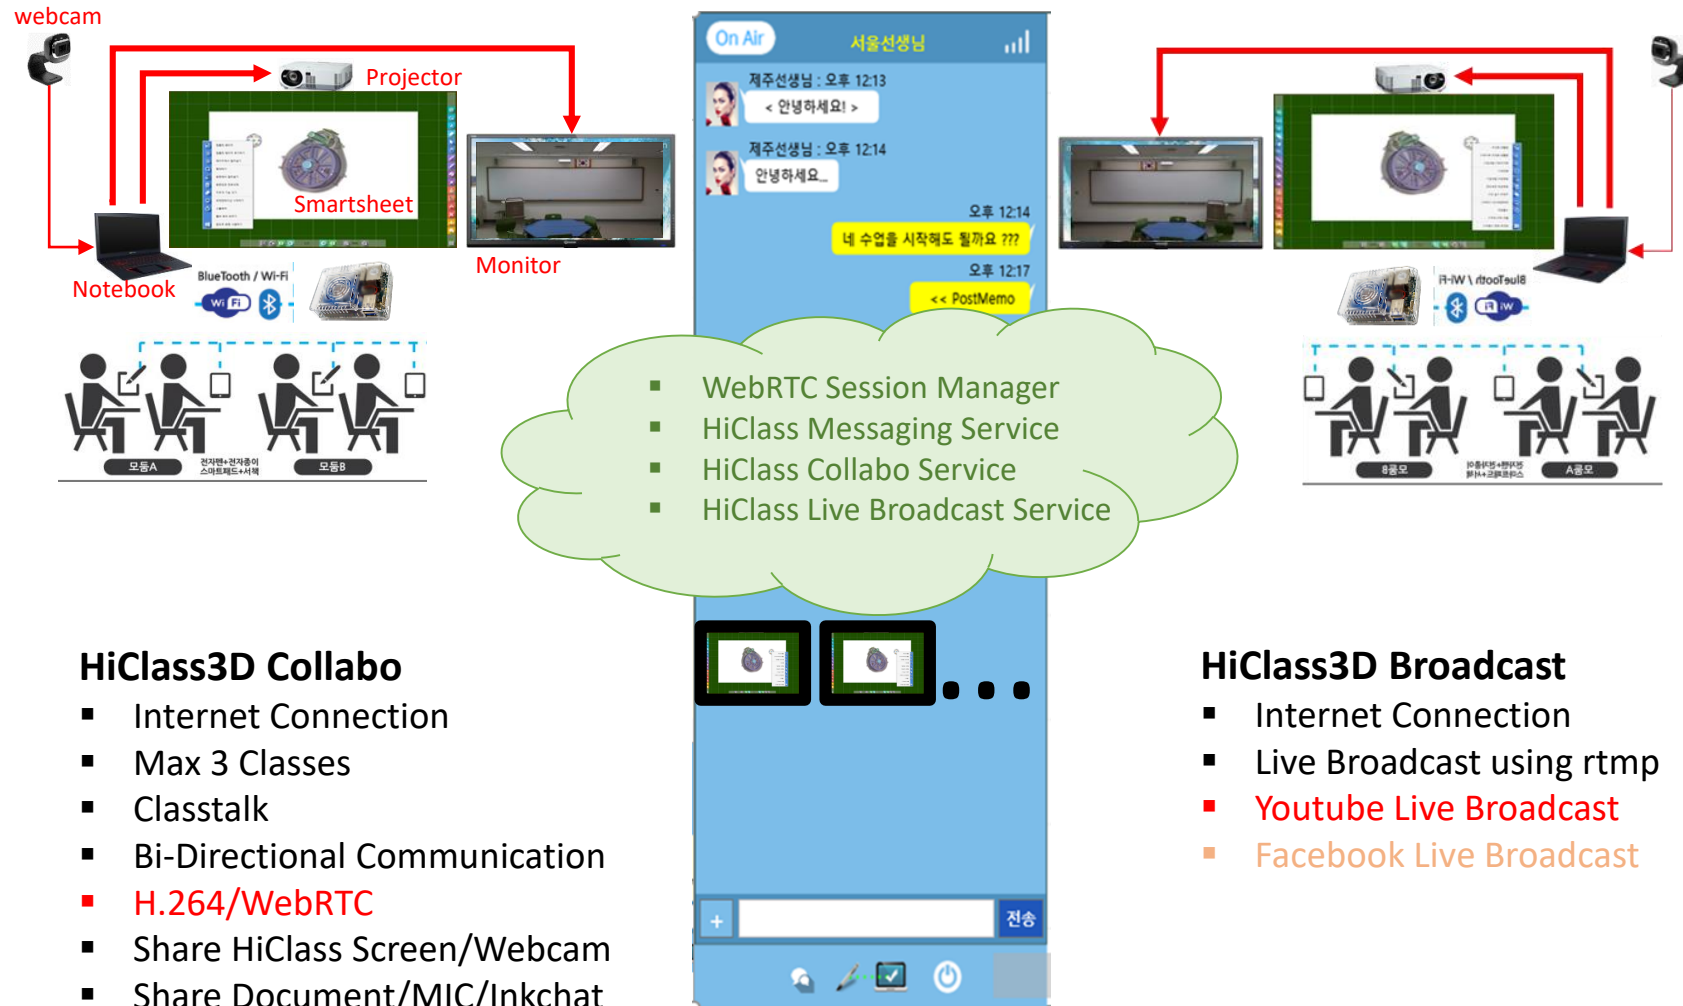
webcam

Projector

Smartsheet

Monitor

Notebook

BlueTooth / Wi-Fi

모둠A

전자펜+전자종이 스마트패드+서책

모둠B

On Air

서울선생님

제주선생님 : 오후 12:13

< 안녕하세요! >

제주선생님 : 오후 12:14

안녕하세요..

오후 12:14

네 수업을 시작해도 될까요 ???

오후 12:17

<< PostMemo

- WebRTC Session Manager
- HiClass Messaging Service
- HiClass Collabo Service
- HiClass Live Broadcast Service

모둠B

모둠A

...

전송

+

HiClass3D Collabo

- Internet Connection
- Max 3 Classes
- Classtalk
- Bi-Directional Communication
- H.264/WebRTC
- Share HiClass Screen/Webcam
- Share Document/MIC/Inkchat

HiClass3D Broadcast

- Internet Connection
- Live Broadcast using rtmp
- Youtube Live Broadcast
- Facebook Live Broadcast